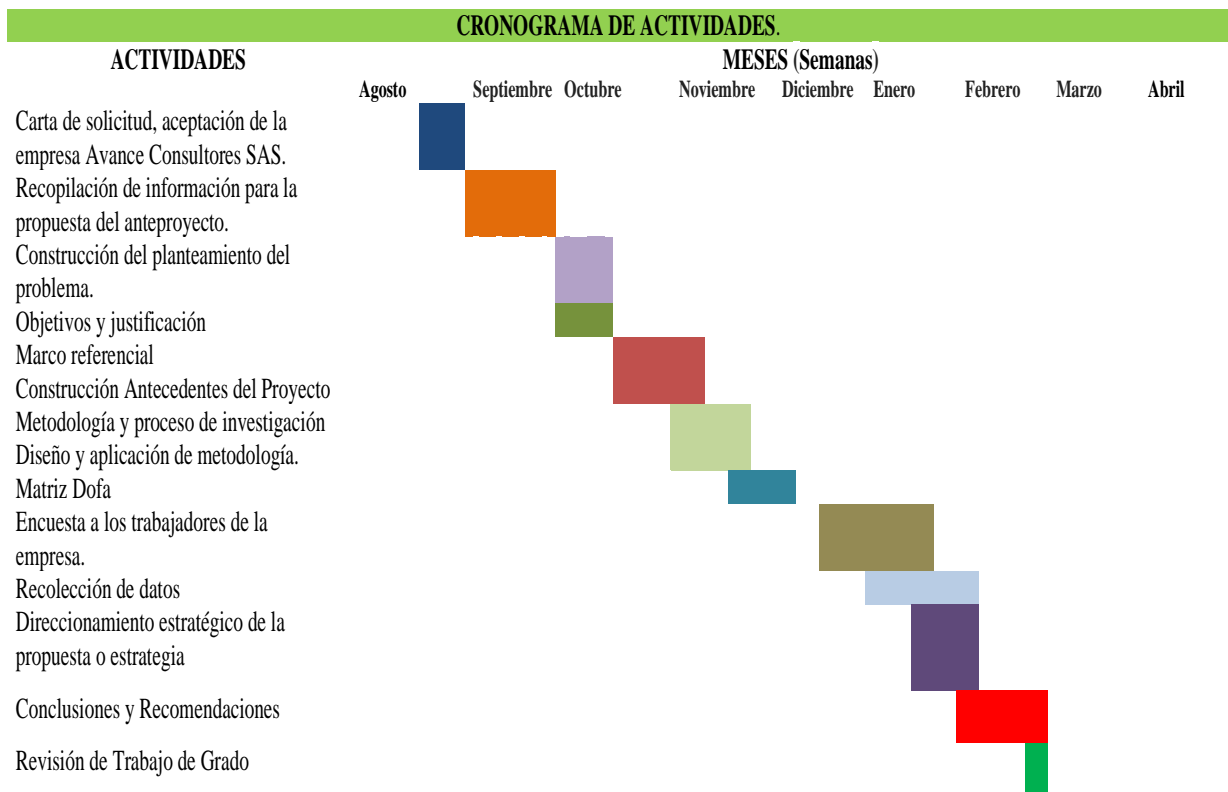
CRONOGRAMA DE ACTIVIDADES.

| ACTIVIDADES | MESES (Semanas) |
|---|---|
| | Agosto Septiembre Octubre Noviembre Diciembre Enero Febrero Marzo Abril |
| Carta de solicitud, aceptación de la empresa Avance Consultores SAS. | |
| Recopilación de información para la propuesta del anteproyecto. | |
| Construcción del planteamiento del problema. | |
| Objetivos y justificación | |
| Marco referencial | |
| Construcción Antecedentes del Proyecto | |
| Metodología y proceso de investigación | |
| Diseño y aplicación de metodología. | |
| Matriz Dofa | |
| Encuesta a los trabajadores de la empresa. | |
| Recolección de datos | |
| Direccionamiento estratégico de la propuesta o estrategia | |
| Conclusiones y Recomendaciones | |
| Revisión de Trabajo de Grado | |